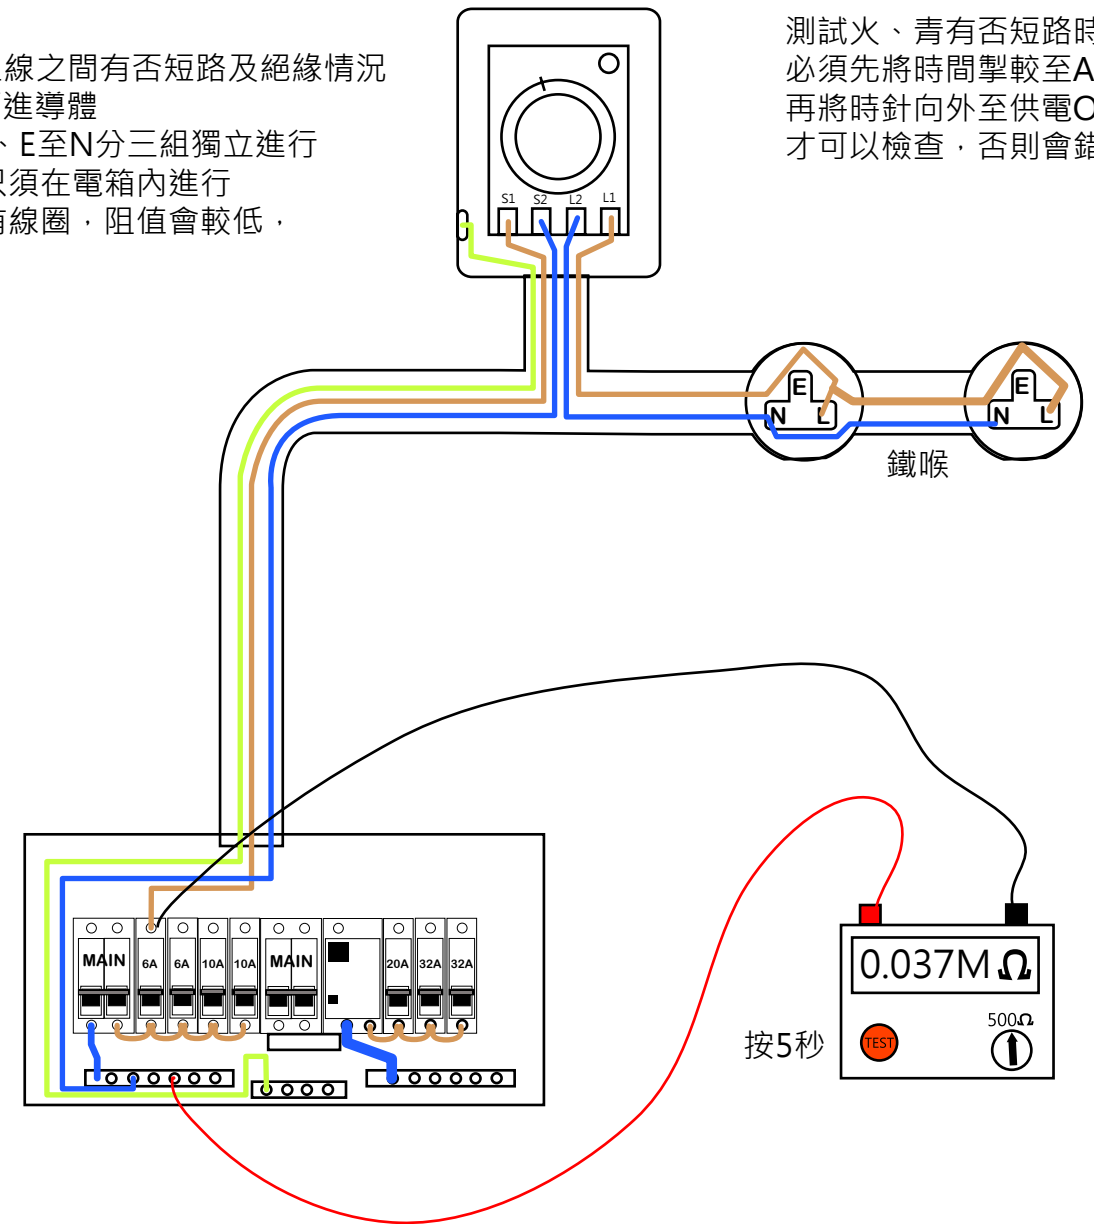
線之間有否短路及絕緣情況
進導體
、E至N分三組獨立進行
須在電箱內進行
線圈，阻值會較低，

測試火、青有否短路時
必須先將時間掣較至A
再將時針向外至供電O
才可以檢查，否則會錯

S1 S2 L2 L1

E
N L

E
N L

鐵喉

MAIN 6A 6A 10A 10A MAIN 20A 32A 32A

0.037M$\Omega$

500$\Omega$

TEST

按5秒